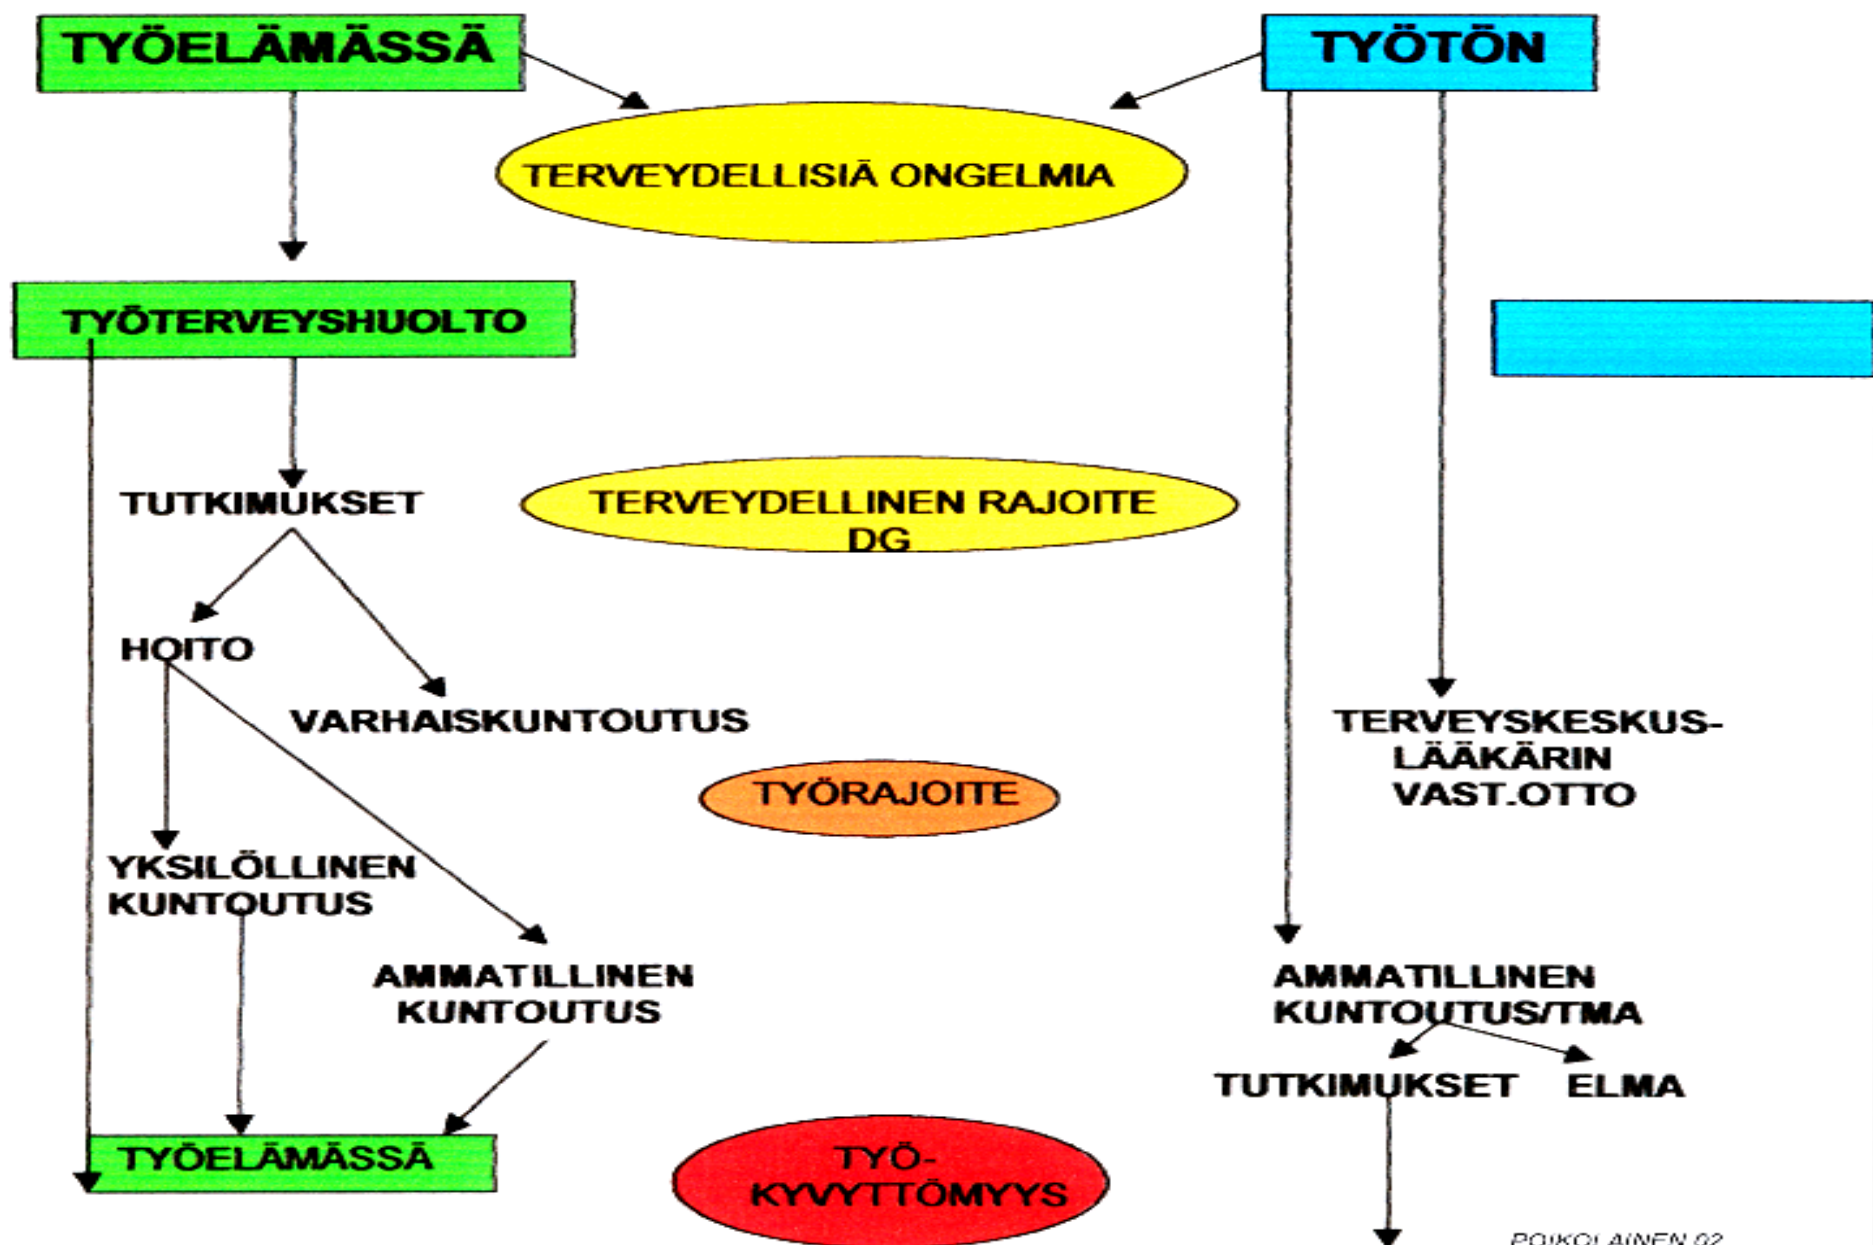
TYÖELÄMÄSSÄ

TYÖTÖN

TERVEYDELLISIÄ ONGELMIA

TYÖTERVEYSHUOLTO

TUTKIMUKSET

TERVEYDELLINEN RAJOITE DG

HOITO

VARHAISKUNTOUTUS

TERVEYSKESKUSLÄÄKÄRIN VAST.OTTO

TYÖRAJOITE

YKSILÖLLINEN KUNTOUTUS

AMMATILLINEN KUNTOUTUS

AMMATILLINEN KUNTOUTUS/TMA

TUTKIMUKSET

ELMA

TYÖELÄMÄSSÄ

TYÖKYVYTTÖMYYS

POIKOLAINEN 02